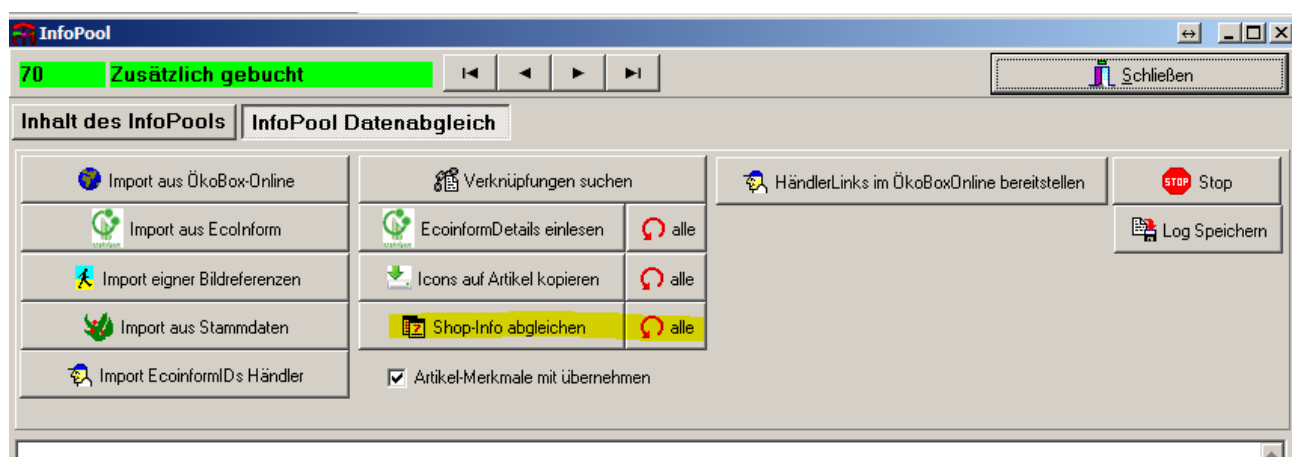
InfoPool

70 Zusätzlich gebucht

Schließen

Inhalt des InfoPools
InfoPool Datenabgleich

Import aus ÖkoBox-Online
Import aus EcoInform
Import eigner Bildreferenzen
Import aus Stammdaten
Import EcoinformIDs Händler

Verknüpfungen suchen
EcoinformDetails einlesen
alle
Icons auf Artikel kopieren
alle
Shop-Info abgleichen
alle
Artikel-Merkmale mit übernehmen

HändlerLinks im ÖkoBoxOnline bereitstellen

STOP Stop
Log Speichern